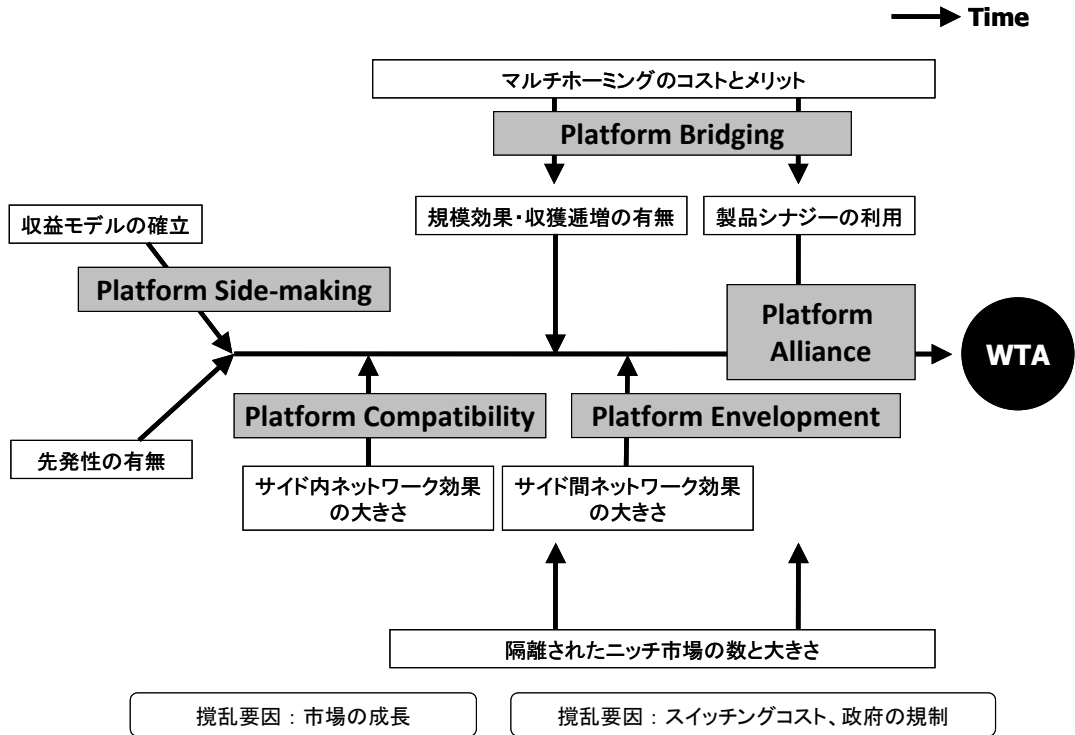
Time

マルチホーミングのコストとメリット

Platform Bridging

規模効果・収獲逓増の有無

製品シナジーの利用

収益モデルの確立

Platform Side-making

Platform Alliance

WTA

Platform Compatibility

Platform Envelopment

先発性の有無

サイド内ネットワーク効果の大きさ

サイド間ネットワーク効果の大きさ

隔離されたニッチ市場の数と大きさ

撹乱要因：市場の成長

撹乱要因：スイッチングコスト、政府の規制